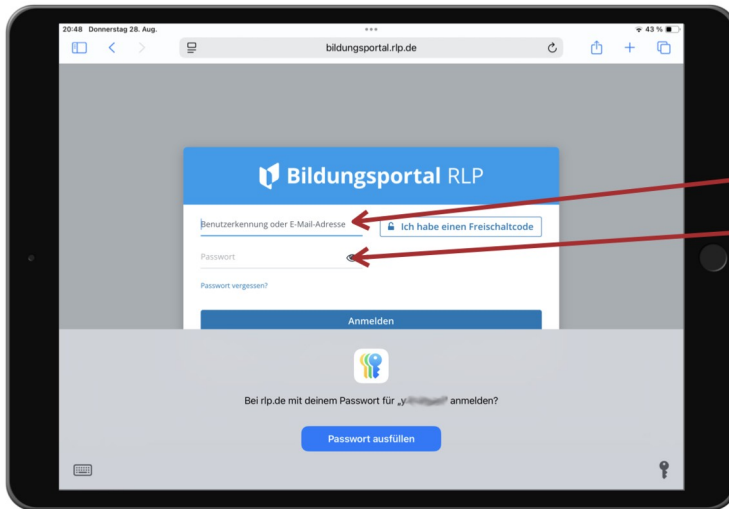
20:48 Donnerstag 28. Aug.

43 %

bildungsportal.rlp.de

Bildungsportal RLP

Benutzerkennung oder E-Mail-Adresse

Ich habe einen Freischaltcode

Passwort

Passwort vergessen?

Anmelden

Bei rlp.de mit deinem Passwort für „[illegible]" anmelden?

Passwort ausfüllen